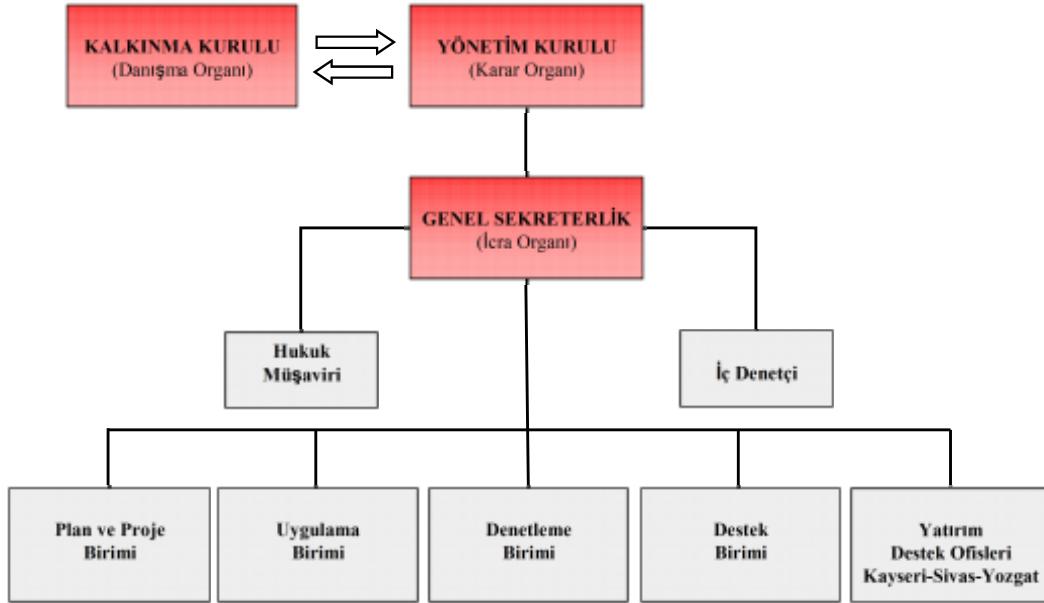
KALKINMA KURULU
(Danışma Organı)

YÖNETİM KURULU
(Karar Organı)

GENEL SEKRETERLİK
(İcra Organı)

Hukuk Müşaviri

İç Denetçi

Plan ve Proje Birimi

Uygulama Birimi

Denetleme Birimi

Destek Birimi

Yatırım Destek Ofisleri Kayseri-Sivas-Yozgat